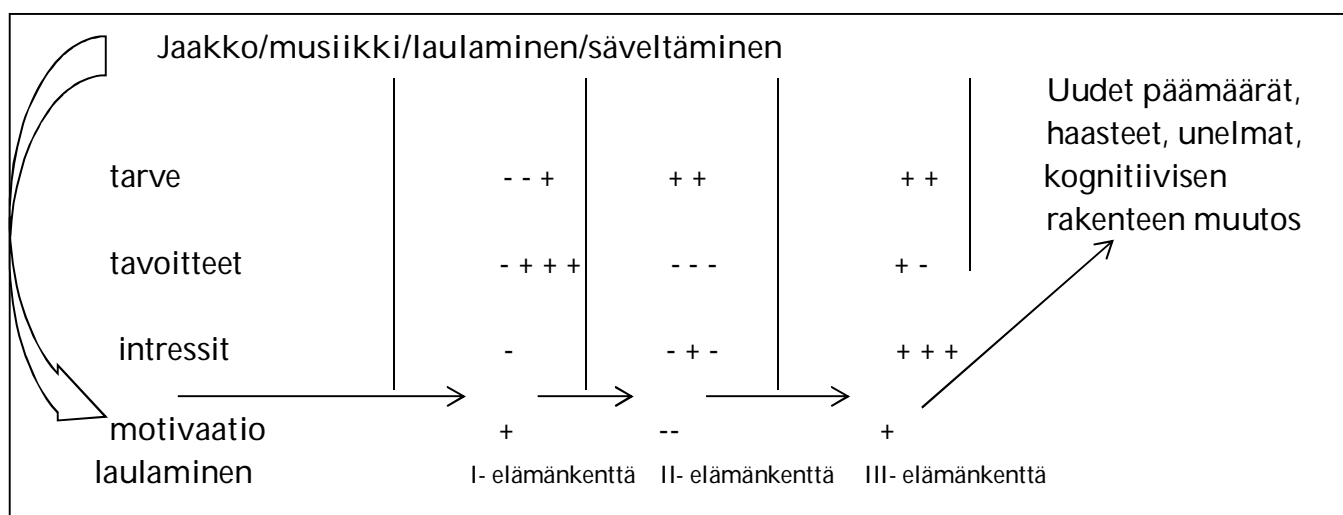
Jaakko/musiikki/laulaminen/säveltäminen

Uudet päämäärät, haasteet, unelmat, kognitiivisen rakenteen muutos

tarve - - + + + + +

tavoitteet - + + + - - - + -

intressit - - + - + + +

motivaatio + -- +

laulaminen

I- elämänkenttä II- elämänkenttä III- elämänkenttä